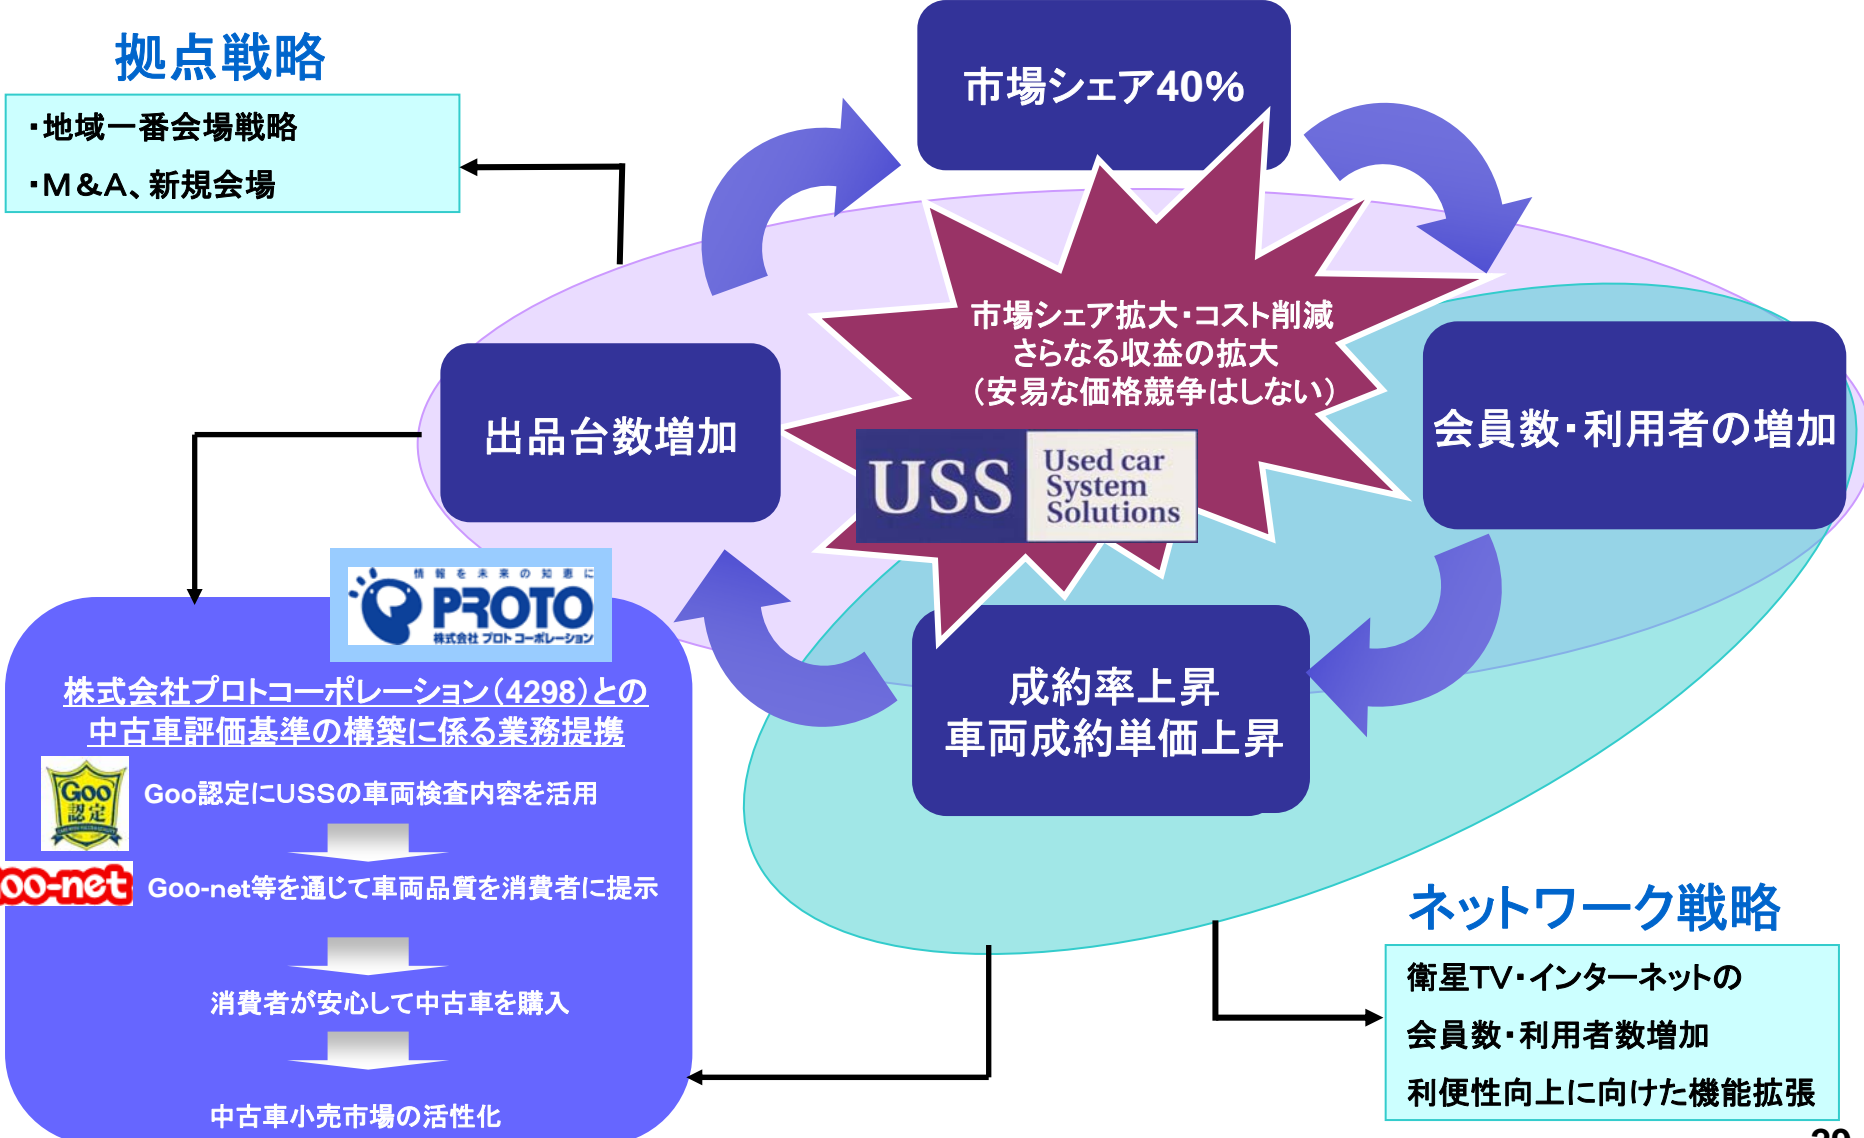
拠点戦略

・地域一番会場戦略

・M&A、新規会場

市場シェア40%

市場シェア拡大・コスト削減
さらなる収益の拡大
(安易な価格競争はしない)

USS Used car System Solutions

出品台数増加

会員数・利用者の増加

成約率上昇
車両成約単価上昇

情報を未来の知恵に
PROTO
株式会社プロトコーポレーション

株式会社プロトコーポレーション(4298)との
中古車評価基準の構築に係る業務提携

Goo 認定

Goo認定にUSSの車両検査内容を活用

oo-net

Goo-net等を通じて車両品質を消費者に提示

消費者が安心して中古車を購入

中古車小売市場の活性化

ネットワーク戦略

衛星TV・インターネットの

会員数・利用者数増加

利便性向上に向けた機能拡張

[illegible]